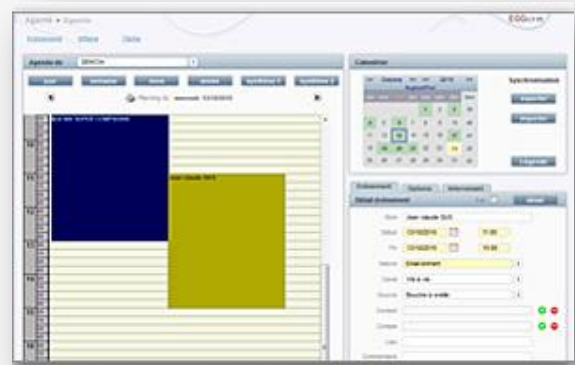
Agenda » Agenda

Evénement Affaire Tâche

EGGcrm

Agenda de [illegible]

Jour Semaine Mois Année Synthèse 1 Synthèse 2

Planning du mercredi 03/10/2018

10

11

12

13

14

15

16

Calendrier

Septembre

Synchronisation

Importer

Exporter

Exporter

Evénement Options Informations

Détail événement

Nom

Début 03/10/2018 11:00

Fin 03/10/2018 15:00

Statut Enregistrement

Canal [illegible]

Source Bouche à oreille

Contact

Compte

Lien

Commentaire